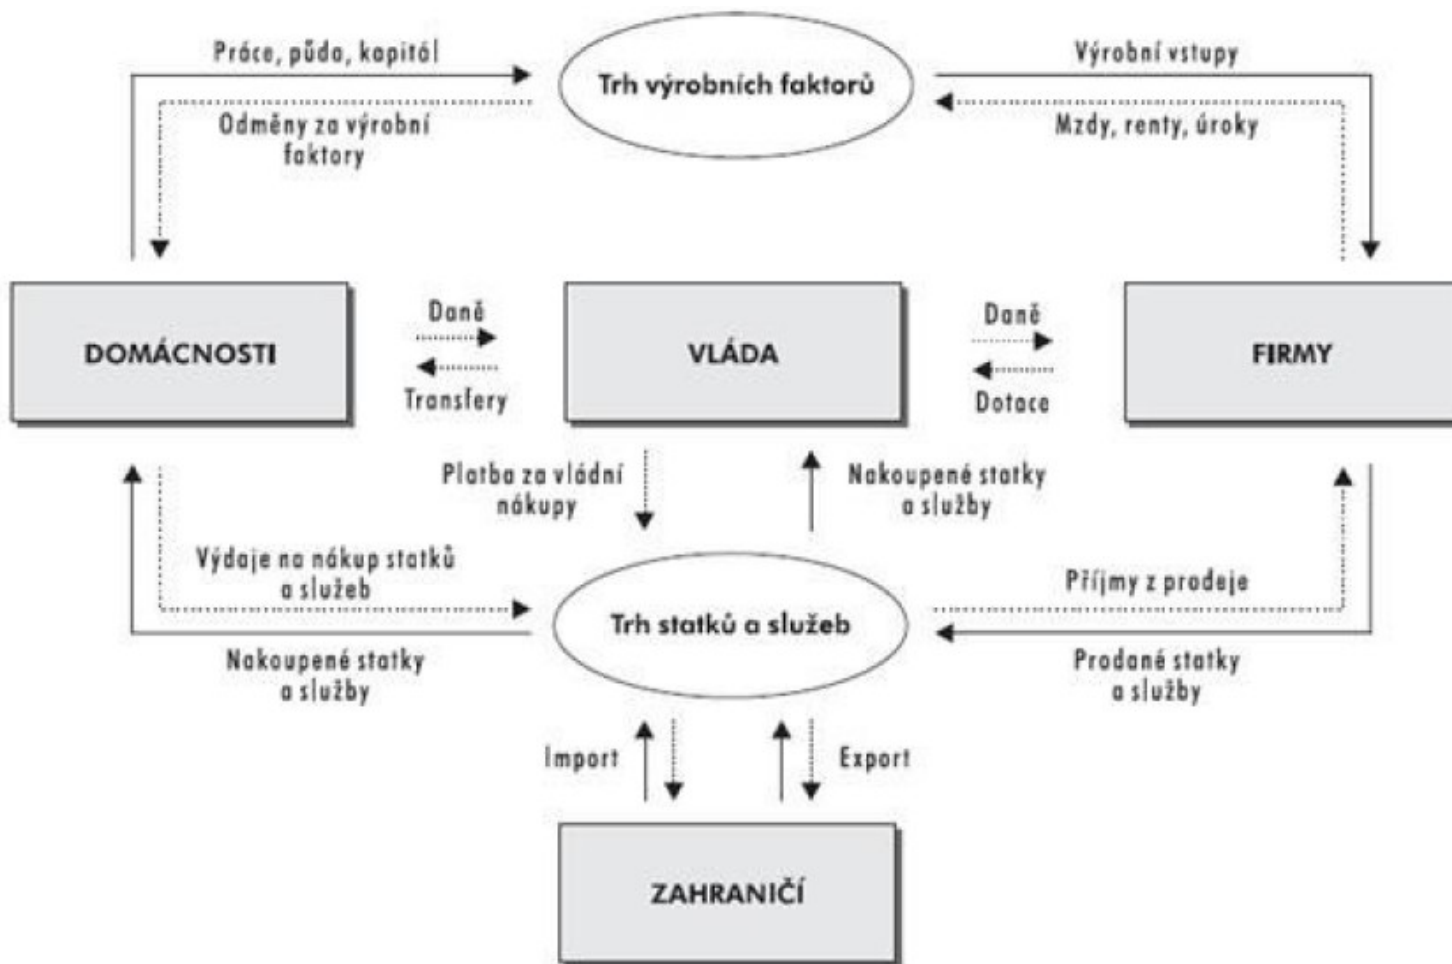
Práce, půda, kapitál

Trh výrobních faktorů

Výrobní vstupy

Odměny za výrobní faktory

Mzdy, renty, úroky

DOMÁCNOSTI

Daně

Transfery

VLÁDA

Daně

Dotace

FIRMY

Platba za vládní nákupy

Nakoupené statky a služby

Výdaje na nákup statků a služeb

Trh statků a služeb

Příjmy z prodeje

Nakoupené statky a služby

Prodané statky a služby

Import

Export

ZAHRANIČÍ